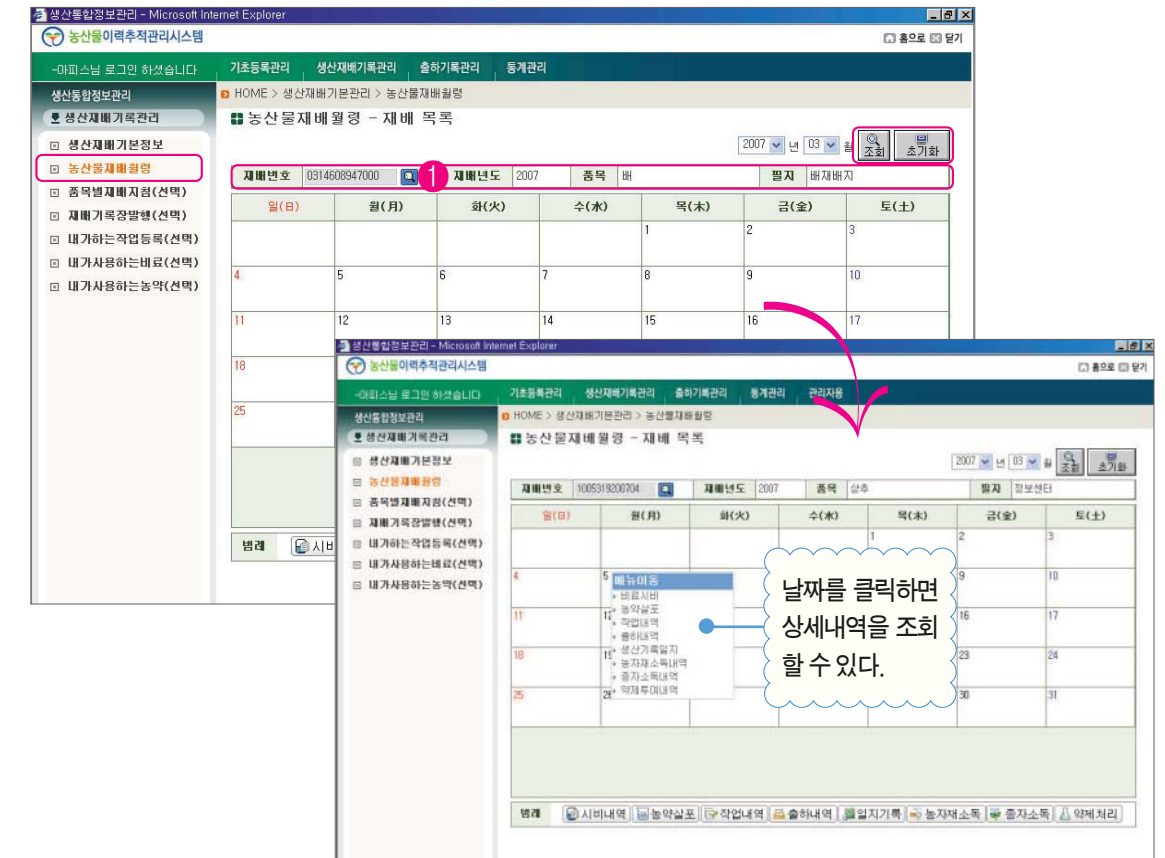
생산통합정보관리 - Microsoft Internet Explorer

농산물이력추적관리시스템

홈으로 닫기

-아피스님 로그인 하셨습니다

기초등록관리 생산재배기록관리 출하기록관리 통계관리

생산통합정보관리

생산재배기록관리

생산재배기본정보

농산물재배월령

품목별재배지침(선택)

재배기록장발행(선택)

내가하는작업등록(선택)

내가사용하는비료(선택)

내가사용하는농약(선택)

HOME > 생산재배기본관리 > 농산물재배월령

농산물재배월령 - 재배 목록

2007 년 03 월 조회 초기화

재배번호 0314608947000 1 재배년도 2007 품목 배 필지 배재배지

| 일(日) | 월(月) | 화(火) | 수(水) | 목(木) | 금(金) | 토(土) |
|---|---|---|---|---|---|---|
| | | | | 1 | 2 | 3 |
| 4 | 5 | 6 | 7 | 8 | 9 | 10 |
| 11 | 12 | 13 | 14 | 15 | 16 | 17 |
| 18 | | | | | | |
| 25 | | | | | | |

범례 시비

생산통합정보관리 - Microsoft Internet Explorer

농산물이력추적관리시스템

홈으로 닫기

-아피스님 로그인 하셨습니다

기초등록관리 생산재배기록관리 출하기록관리 통계관리 관리자용

생산통합정보관리

생산재배기록관리

생산재배기본정보

농산물재배월령

품목별재배지침(선택)

재배기록장발행(선택)

내가하는작업등록(선택)

내가사용하는비료(선택)

내가사용하는농약(선택)

HOME > 생산재배기본관리 > 농산물재배월령

농산물재배월령 - 재배 목록

2007 년 03 월 조회 초기화

재배번호 1005319200704 재배년도 2007 품목 상추 필지 정보센터

| 일(日) | 월(月) | 화(火) | 수(水) | 목(木) | 금(金) | 토(土) |
|---|---|---|---|---|---|---|
| | | | | 1 | 2 | 3 |
| 4 | 5 | | | | 9 | 10 |
| 11 | 12 | | | | 16 | 17 |
| 18 | 19 | | | | 23 | 24 |
| 25 | 26 | | | | 30 | 31 |

메뉴이동
비료시비
농약살포
작업내역
출하내역
생산기록일지
농자재소독내역
종자소독내역
약제투여내역

날짜를 클릭하면 상세내역을 조회할 수 있다.

범례 시비내역 농약살포 작업내역 출하내역 일지기록 농자재소독 종자소독 약제처리